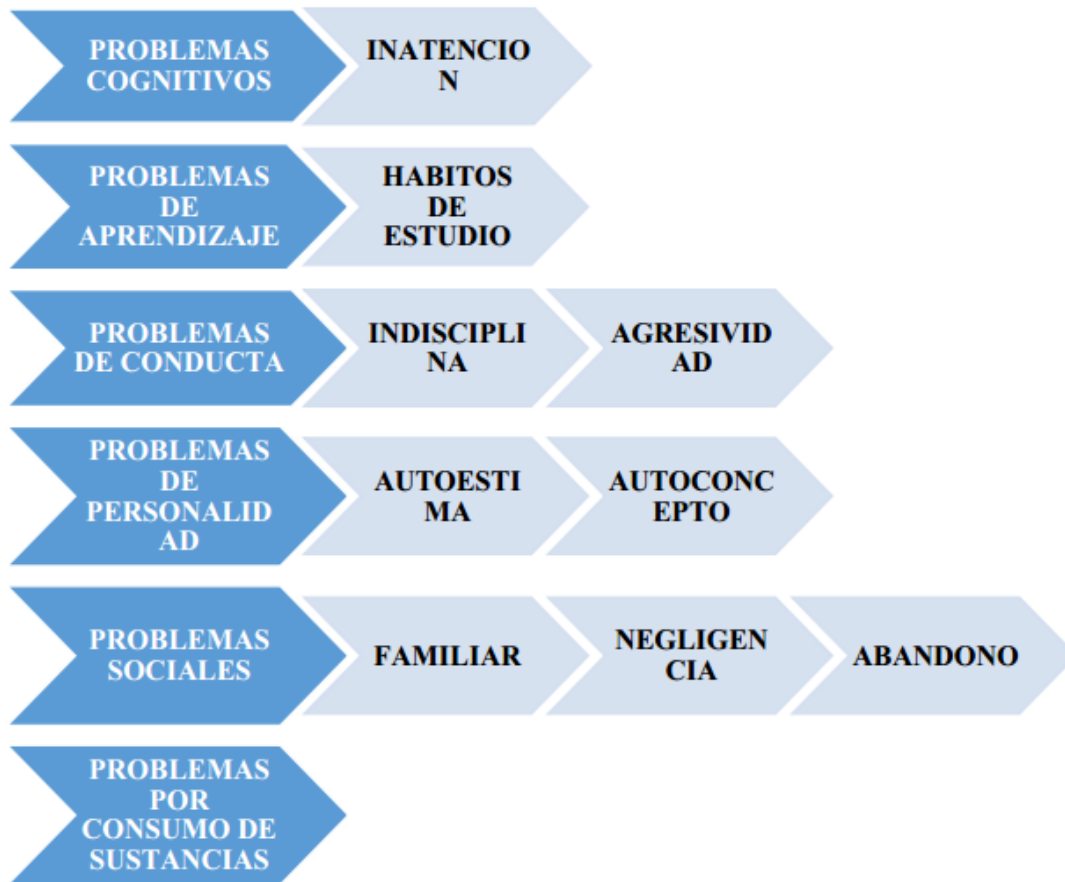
PROBLEMAS COGNITIVOS

INATENCION

PROBLEMAS DE APRENDIZAJE

HABITOS DE ESTUDIO

PROBLEMAS DE CONDUCTA

INDISCIPLINA

AGRESIVIDAD

PROBLEMAS DE PERSONALIDAD

AUTOESTIMA

AUTOCONCEPTO

PROBLEMAS SOCIALES

FAMILIAR

NEGLIGENCIA

ABANDONO

PROBLEMAS POR CONSUMO DE SUSTANCIAS